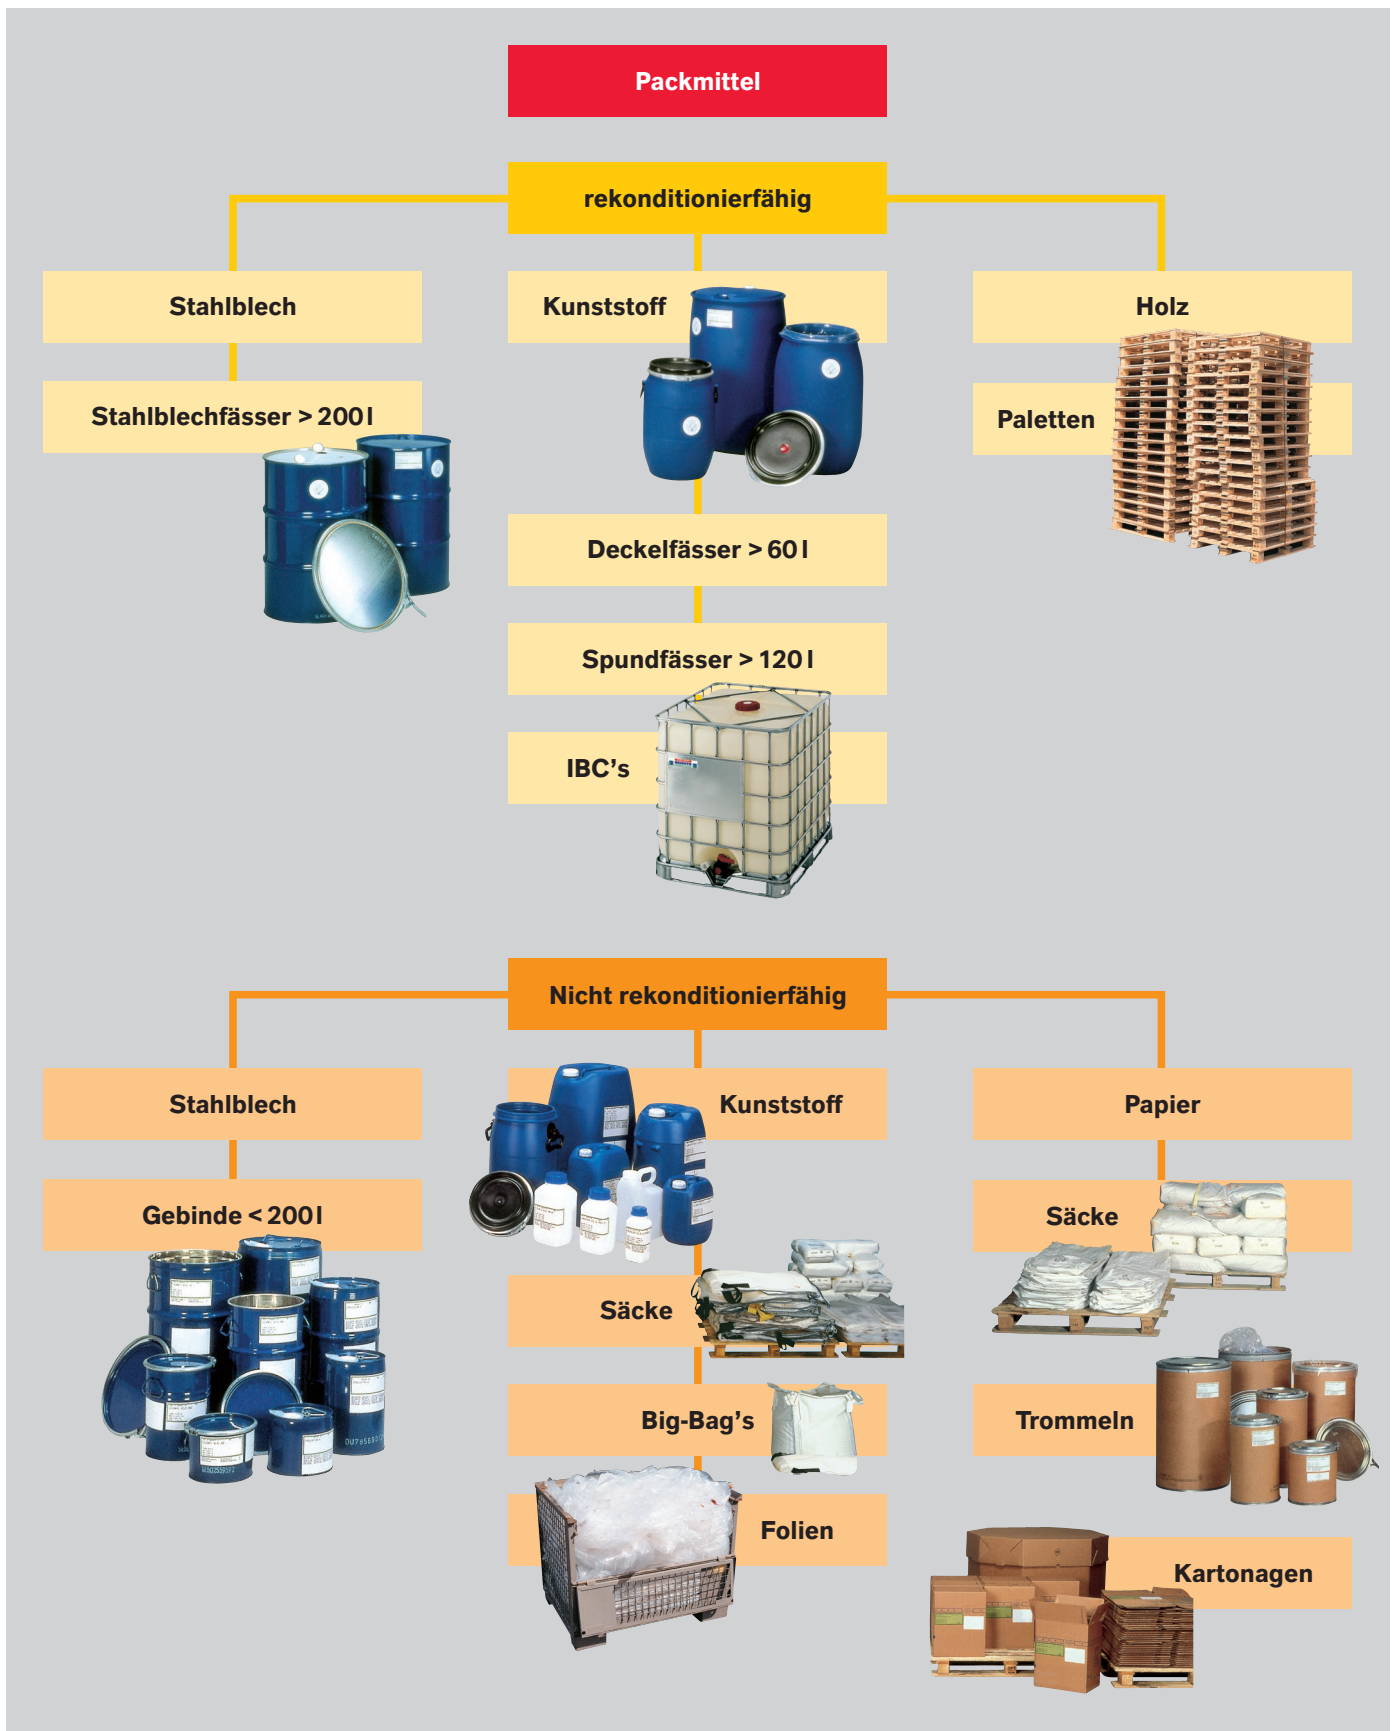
Packmittel

rekonditionierfähig

Stahlblech

Stahlblechfässer > 200 l

Kunststoff

Deckelfässer > 60 l

Spundfässer > 120 l

IBC's

Holz

Paletten

Nicht rekonditionierfähig

Stahlblech

Gebinde < 200 l

Kunststoff

Säcke

Big-Bag's

Folien

Papier

Säcke

Trommeln

Kartonagen